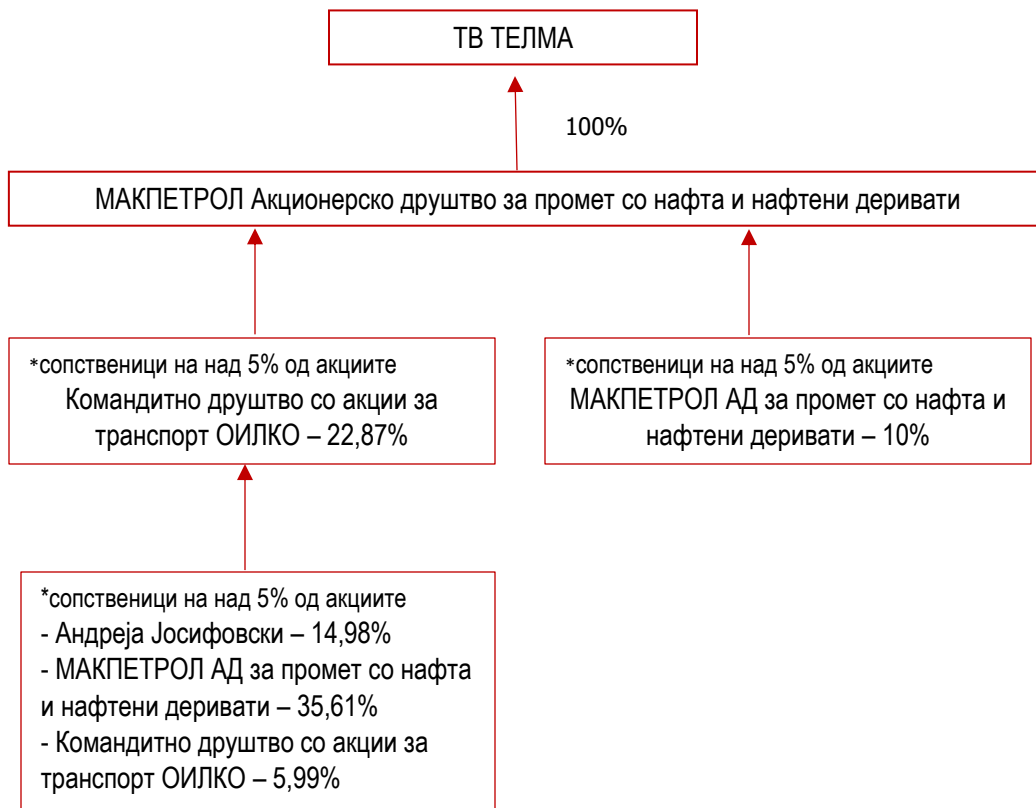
ТВ ТЕЛМА

100%

МАКПЕТРОЛ Акционерско друштво за промет со нафта и нафтени деривати

*сопственици на над 5% од акциите
Командитно друштво со акции за транспорт ОИЛКО – 22,87%

*сопственици на над 5% од акциите
МАКПЕТРОЛ АД за промет со нафта и нафтени деривати – 10%

*сопственици на над 5% од акциите
- Андреја Јосифовски – 14,98%
- МАКПЕТРОЛ АД за промет со нафта и нафтени деривати – 35,61%
- Командитно друштво со акции за транспорт ОИЛКО – 5,99%